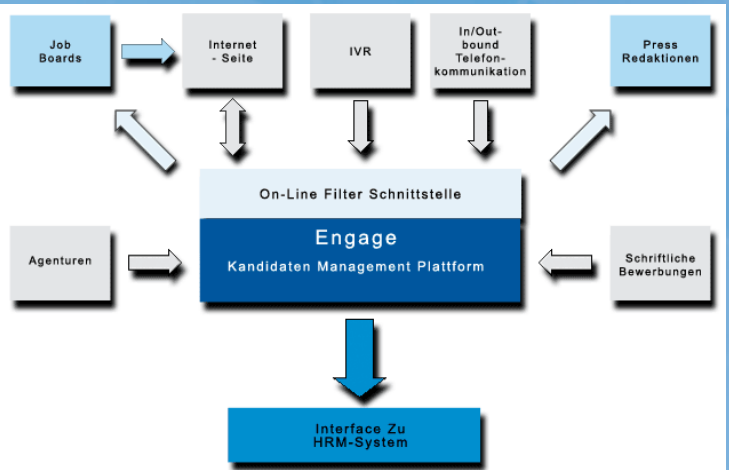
Job Boards

Internet - Seite

IVR

In/Out-bound Telefon-kommunikation

Press Redaktionen

On-Line Filter Schnittstelle

Engage

Kandidaten Management Plattform

Agenturen

Schriftliche Bewerbungen

Interface Zu HRM-System